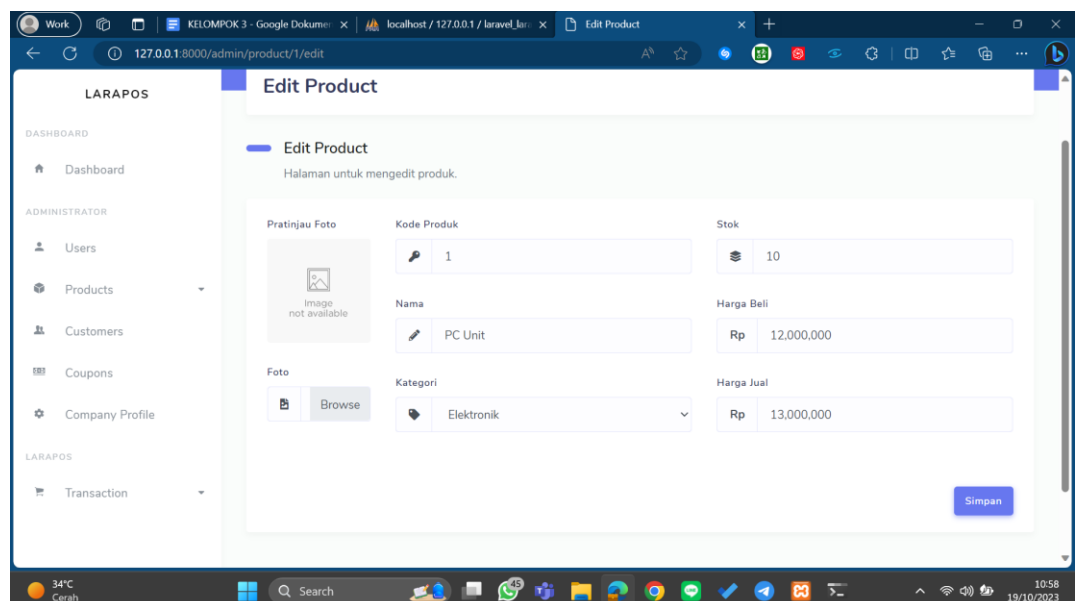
Work | KELOMPOK 3 - Google Dokumen | localhost / 127.0.0.1 / laravel_lara | Edit Product

127.0.0.1:8000/admin/product/1/edit

LARAPOS

DASHBOARD

Dashboard

ADMINISTRATOR

Users

Products

Customers

Coupons

Company Profile

LARAPOS

Transaction

Edit Product

Edit Product

Halaman untuk mengedit produk.

Pratinjau Foto

Image not available

Foto

Browse

Kode Produk

1

Nama

PC Unit

Kategori

Elektronik

Stok

10

Harga Beli

Rp 12,000,000

Harga Jual

Rp 13,000,000

Simpan

34°C Cerah

Search

45

10:58 19/10/2023